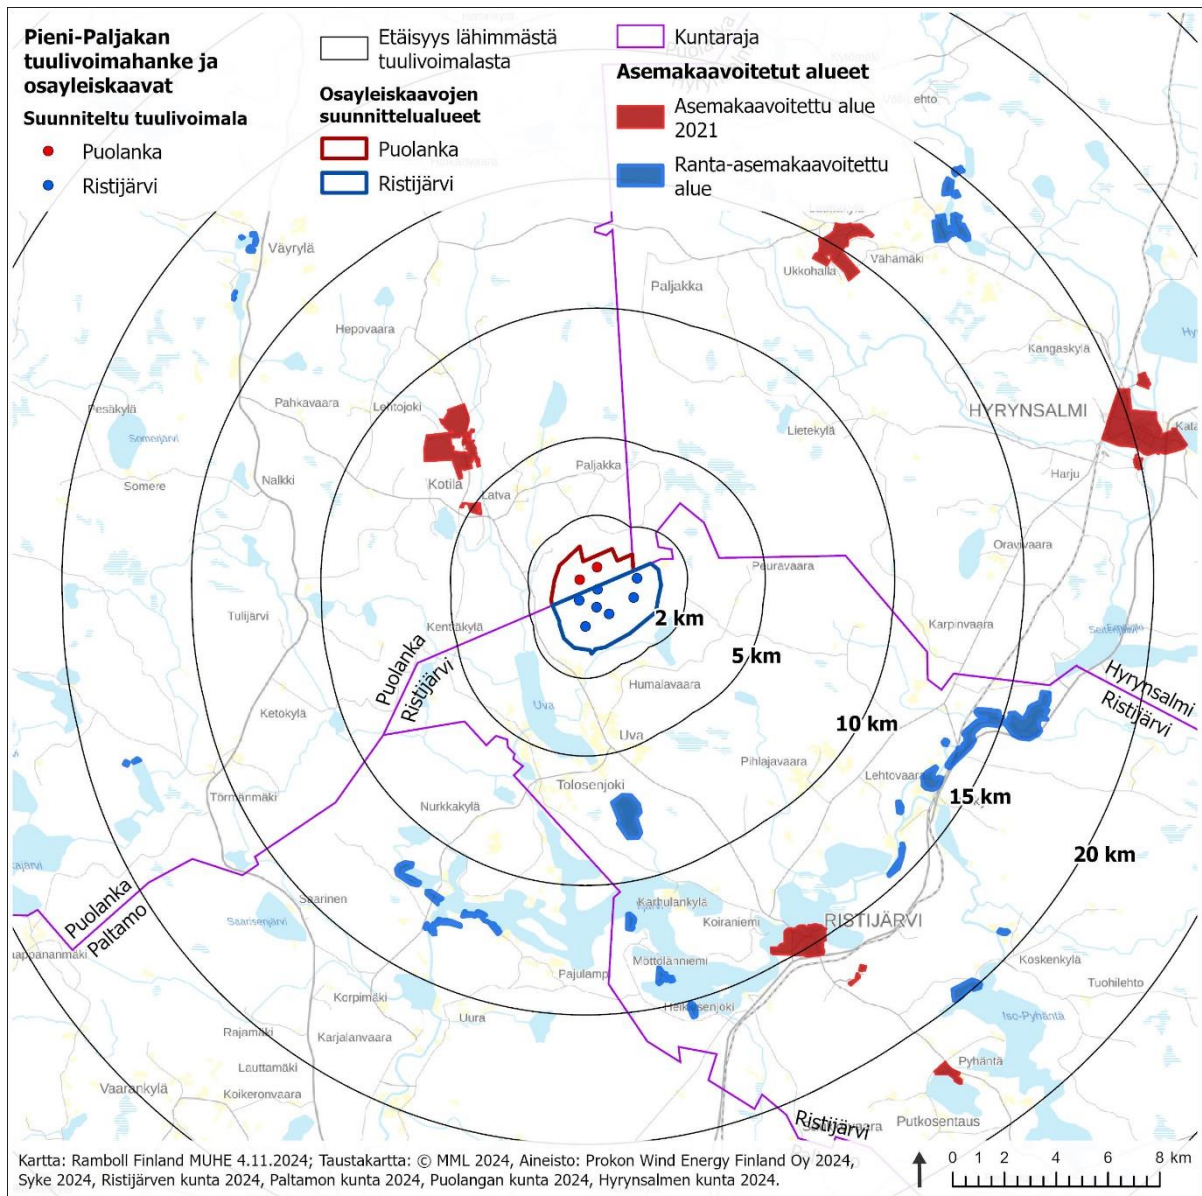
Pieni-Paljakan tuulivoimahanke ja osayleiskaavat

Suunniteltu tuulivoimala

Puolanka

Ristijärvi

Etäisyys lähimmästä tuulivoimalasta

Osayleiskaavojen suunnittelualueet

Puolanka

Ristijärvi

Kuntaraja

Asemakaavoitetut alueet

Asemakaavoitettu alue 2021

Ranta-asemakaavoitettu alue

Väyrylä
Paljakka
Ukkohalla
Vähämaki
Hepovaara
Kangaskylä
Pesäkylä
Pahkavaara
Lehtojoki
HYRYNSALMI
Lietekylä
Somerjärvi
Somere
Nalkki
Kotila
Paljakka
Latva
Harju
Oravivaara
Peuravaara
Tulijärvi
Kentäkylä
2 km
Karpinvaara
5 km
Puolanka
Ristijärvi
Hyrynsalmi
Ristijärvi
Humalavaara
Ketokylä
Uva
Uva
10 km
Pihlajavaara
Lehtovaara
Tormänmäki
Tolosenjoki
15 km
Nurkkakylä
20 km
Puolanka
Paltamo
Saarinen
Saarisenjärvi
Karhulankylä
Koiraniemi
RISTIJÄRVI
Mottolanniemi
Pajulampi
Koskenkylä
Tuohilehto
Korpimäki
Helkosenjoki
Iso-Pyhäntä
Rajamäki
Uura
Karjalanvaara
Pyhäntä
Lauttamäki
Vaarankylä
Koikeronvaara
Ristijärvi
Putkosentaus

Kartta: Ramboll Finland MUHE 4.11.2024; Taustakartta: © MML 2024, Aineisto: Prokon Wind Energy Finland Oy 2024, Syke 2024, Ristijärven kunta 2024, Paltamon kunta 2024, Puolangan kunta 2024, Hyrynsalmen kunta 2024.

0 1 2 4 6 8 km